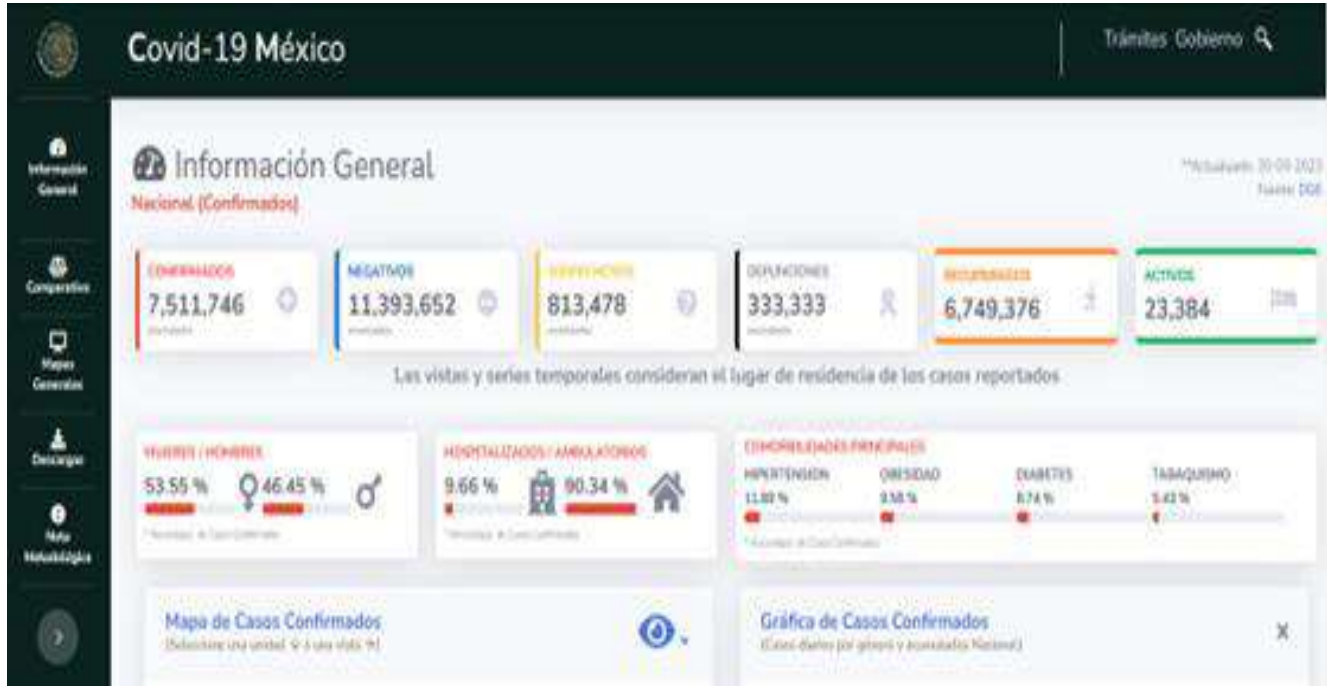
Covid-19 México

Trámites Gobierno

Información General

Comparativo

Mapas Generales

Descargas

Nota Metodológica

Información General
Nacional (Confirmados)

*Actualizado: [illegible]
Fuente: DGE

| CONFIRMADOS | NEGATIVOS | SOSPECHOSOS | DEFUNCIONES | RECUPERADOS | ACTIVOS |
|---|---|---|---|---|---|
| 7,511,746 | 11,393,652 | 813,478 | 333,333 | 6,749,376 | 23,384 |
| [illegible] | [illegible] | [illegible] | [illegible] | | |

Las vistas y series temporales consideran el lugar de residencia de los casos reportados

MUJERES / HOMBRES
53.55 % 46.45 %
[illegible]

HOSPITALIZADOS / AMBULATORIOS
9.66 % 90.34 %
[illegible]

COMORBILIDADES PRINCIPALES
HIPERTENSION 11.00 %
OBESIDAD 9.58 %
DIABETES 8.74 %
TABAQUISMO 5.43 %
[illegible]

Mapa de Casos Confirmados
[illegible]

Gráfica de Casos Confirmados
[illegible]

X